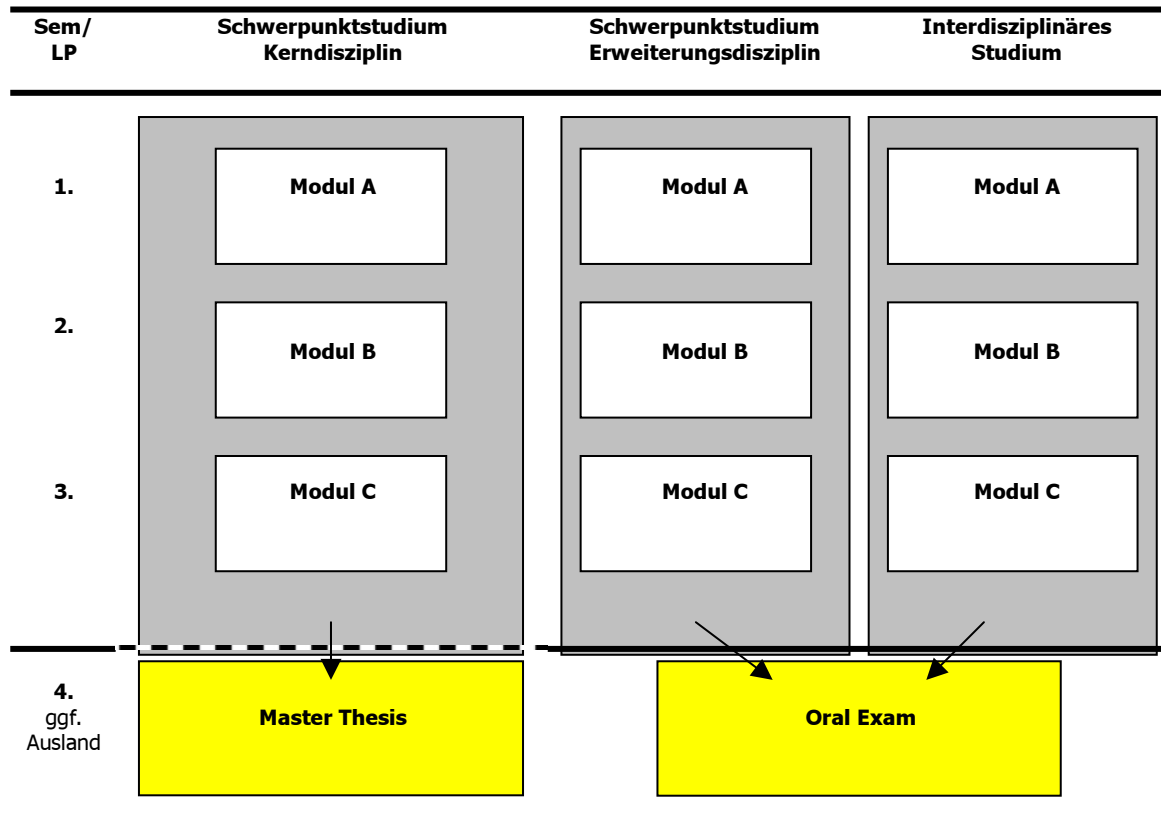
| Sem/ LP | Schwerpunktstudium Kerndisziplin | Schwerpunktstudium Erweiterungsdisziplin | Interdisziplinäres Studium |
|---|---|---|---|
| 1. | Modul A | Modul A | Modul A |
| 2. | Modul B | Modul B | Modul B |
| 3. | Modul C | Modul C | Modul C |
| 4. ggf. Ausland | Master Thesis | Oral Exam | |